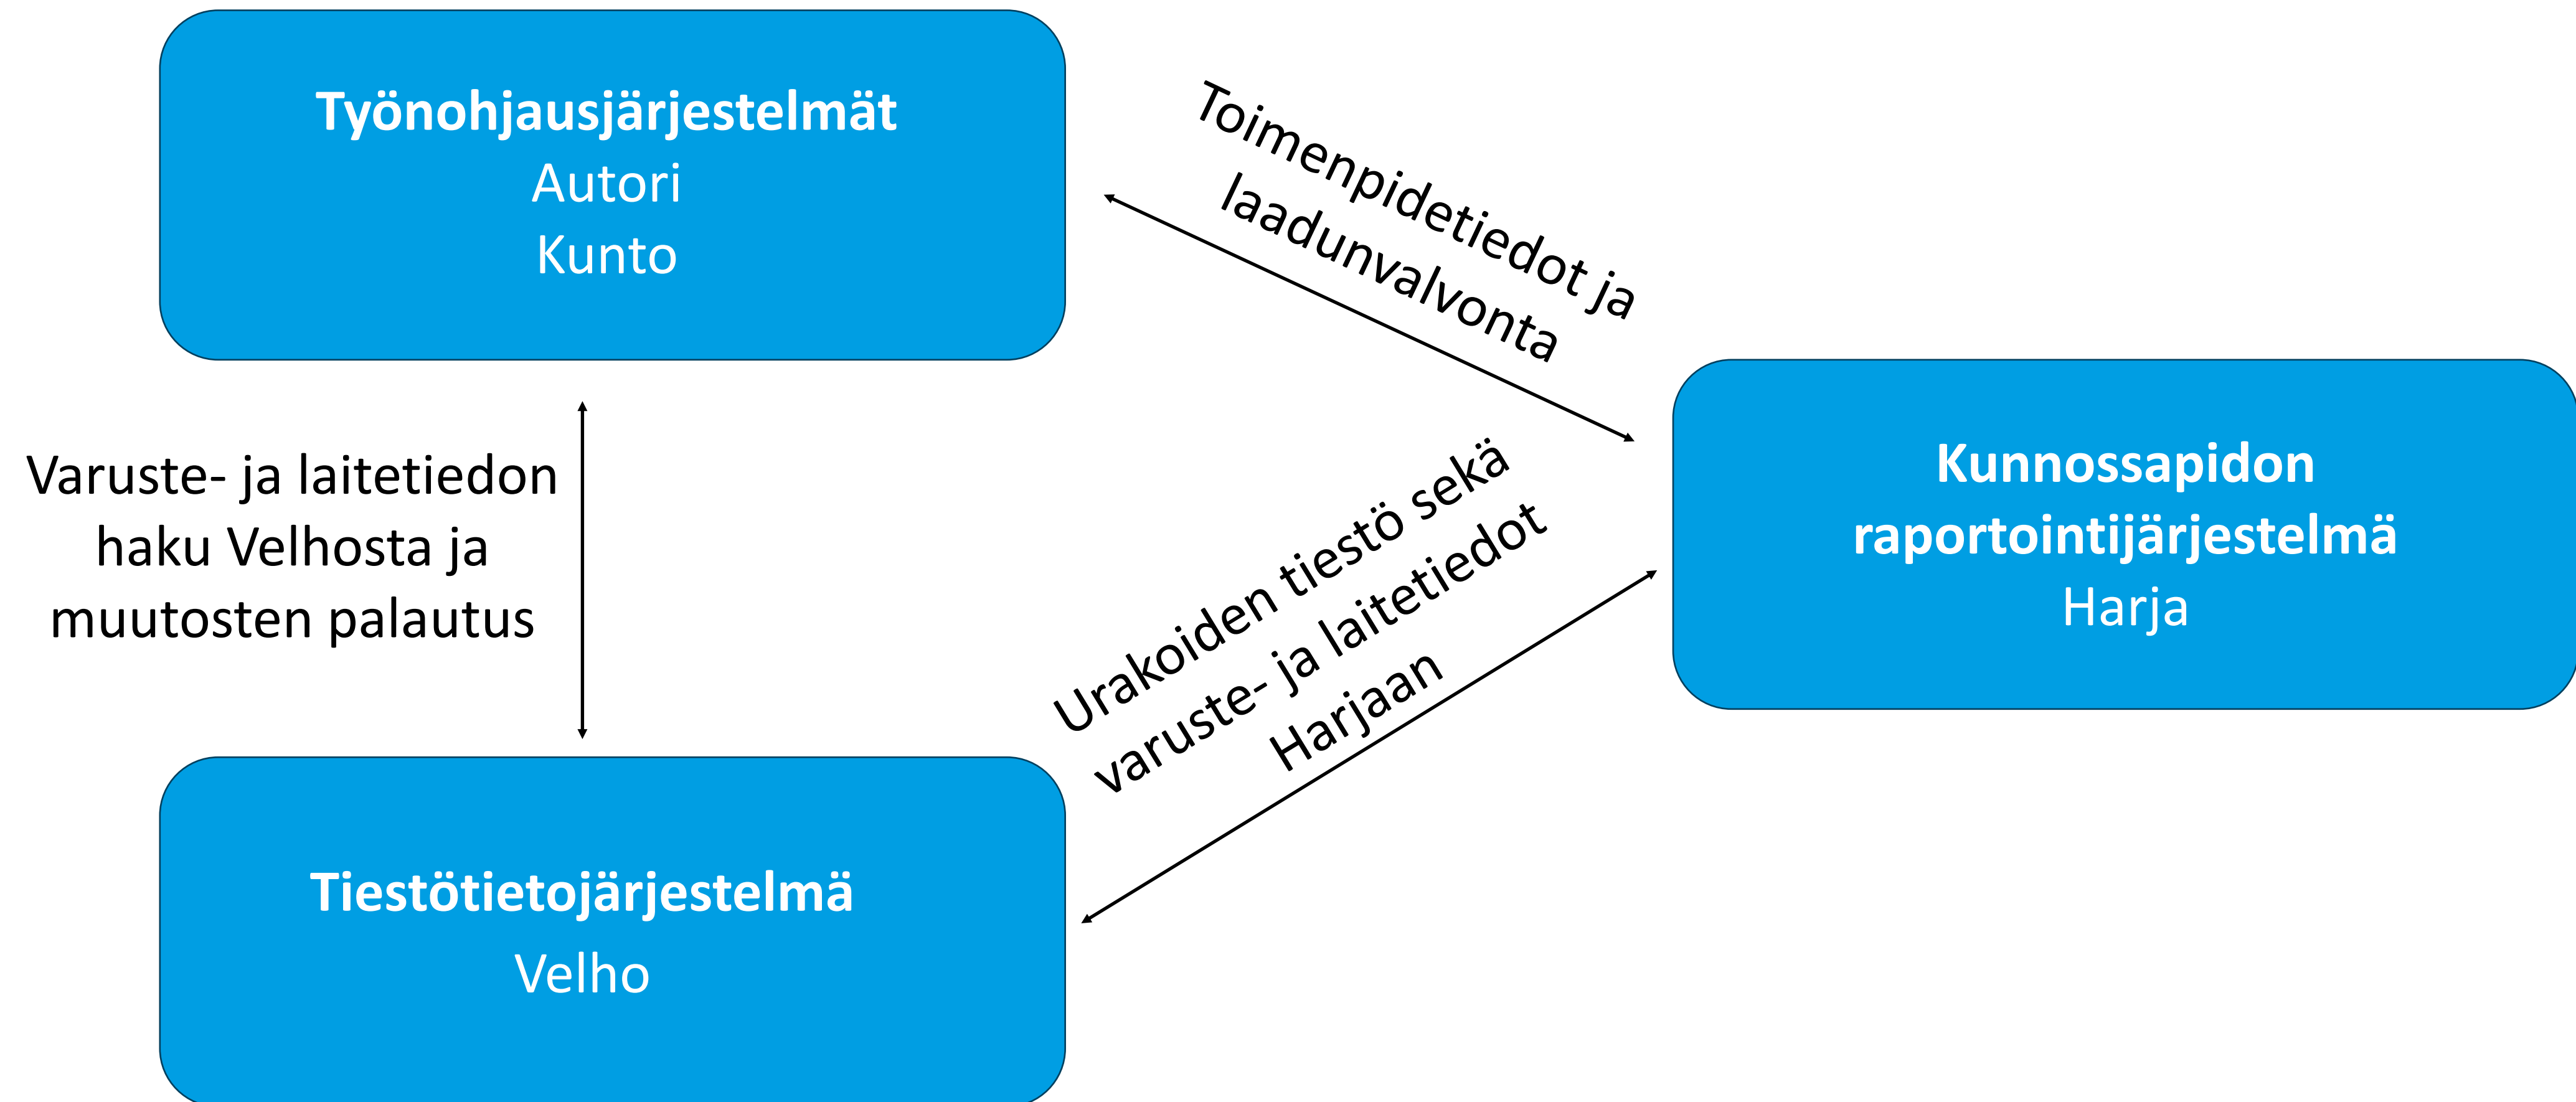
Työnohjausjärjestelmät
Autori
Kunto

Toimenpidetiedot ja laadunvalvonta

Varuste- ja laitetiedon haku Velhosta ja muutosten palautus

Kunnossapidon raportointijärjestelmä
Harja

Urakoiden tiestö sekä varuste- ja laitetiedot Harjaan

Tiestötietojärjestelmä
Velho